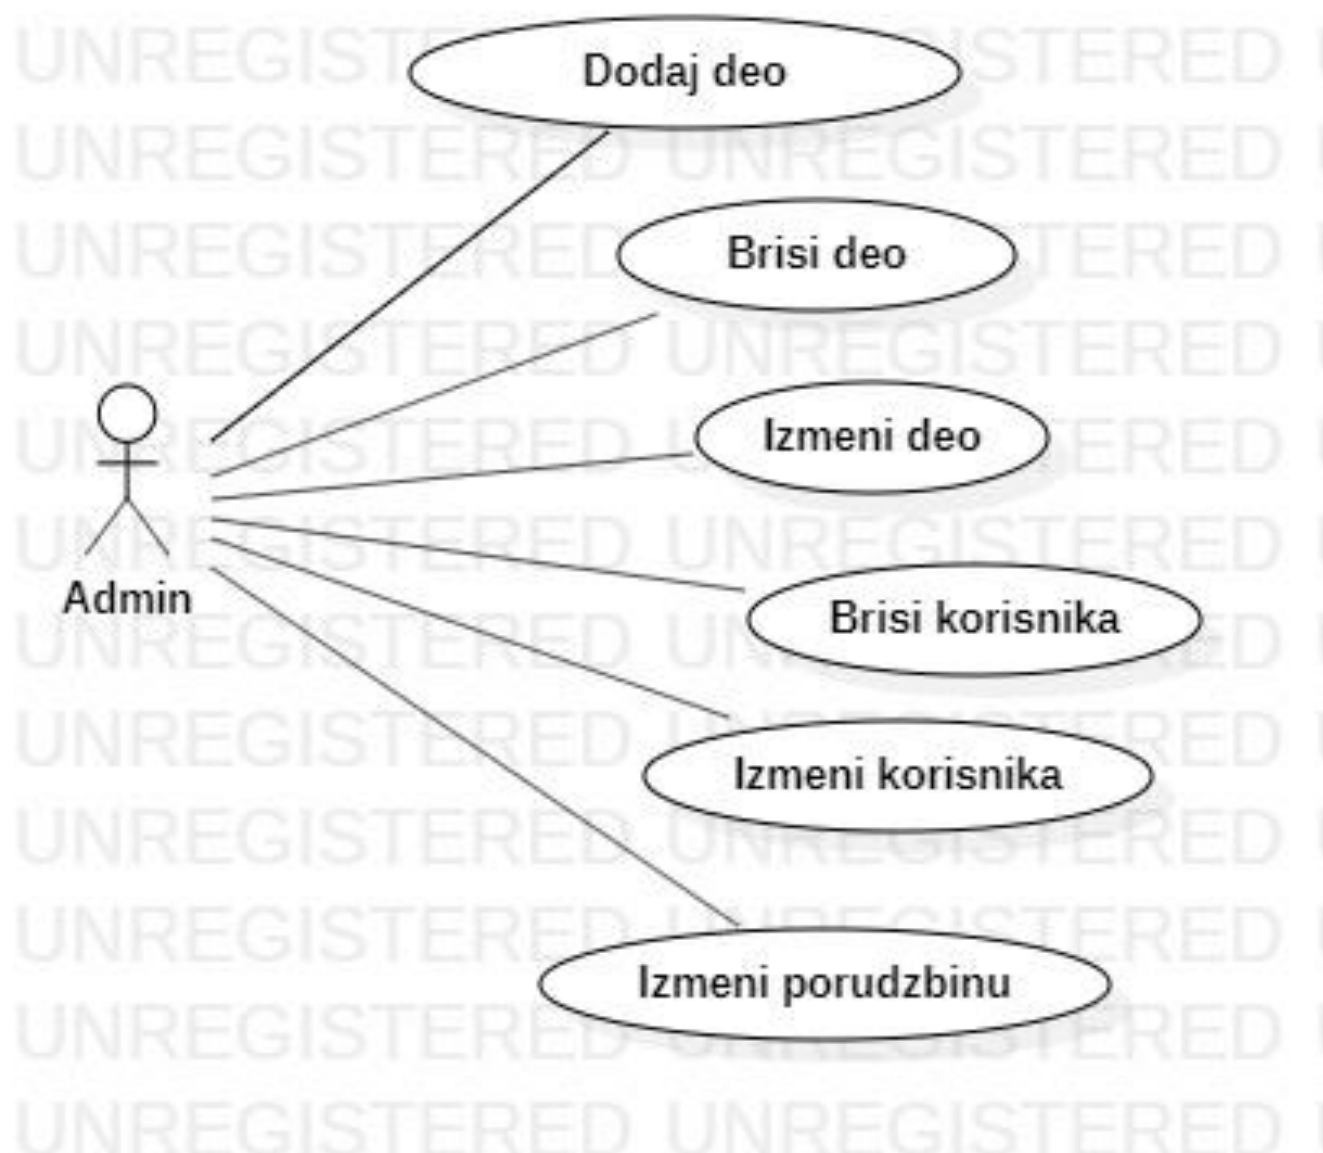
Dodaj deo

Brisi deo

Izmeni deo

Admin

Brisi korisnika

Izmeni korisnika

Izmeni porudzbinu

UNREGISTERED UNREGISTERED
UNREGISTERED UNREGISTERED
UNREGISTERED UNREGISTERED
UNREGISTERED UNREGISTERED
UNREGISTERED UNREGISTERED
UNREGISTERED UNREGISTERED
UNREGISTERED UNREGISTERED
UNREGISTERED UNREGISTERED
UNREGISTERED UNREGISTERED
UNREGISTERED UNREGISTERED
UNREGISTERED UNREGISTERED
UNREGISTERED UNREGISTERED